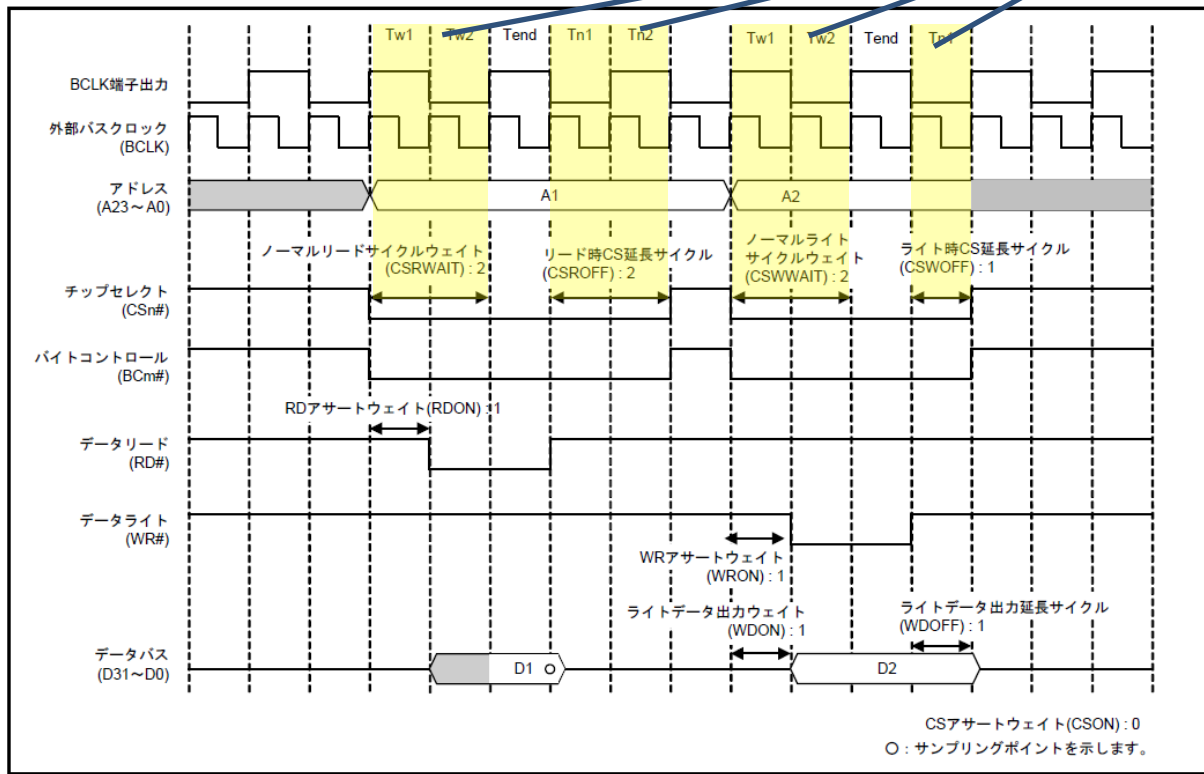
Tw1 Tw2 Tend Tn1 Tn2 Tw1 Tw2 Tend Tn1

BCLK端子出力

外部バスクロック (BCLK)

アドレス (A23～A0)

A1

A2

ノーマルリードサイクルウェイト (CSRWAIT) : 2

リード時CS延長サイクル (CSROFF) : 2

ノーマルライトサイクルウェイト (CSWWAIT) : 2

ライト時CS延長サイクル (CSWOFF) : 1

チップセレクト (CSn#)

バイトコントロール (BCm#)

RDアサートウェイト(RDON) : 1

データリード (RD#)

データライト (WR#)

WRアサートウェイト (WRON) : 1

ライトデータ出力ウェイト (WDON) : 1

ライトデータ出力延長サイクル (WDOFF) : 1

データバス (D31～D0)

D1

D2

CSアサートウェイト(CSON) : 0

○ : サンプリングポイントを示します。